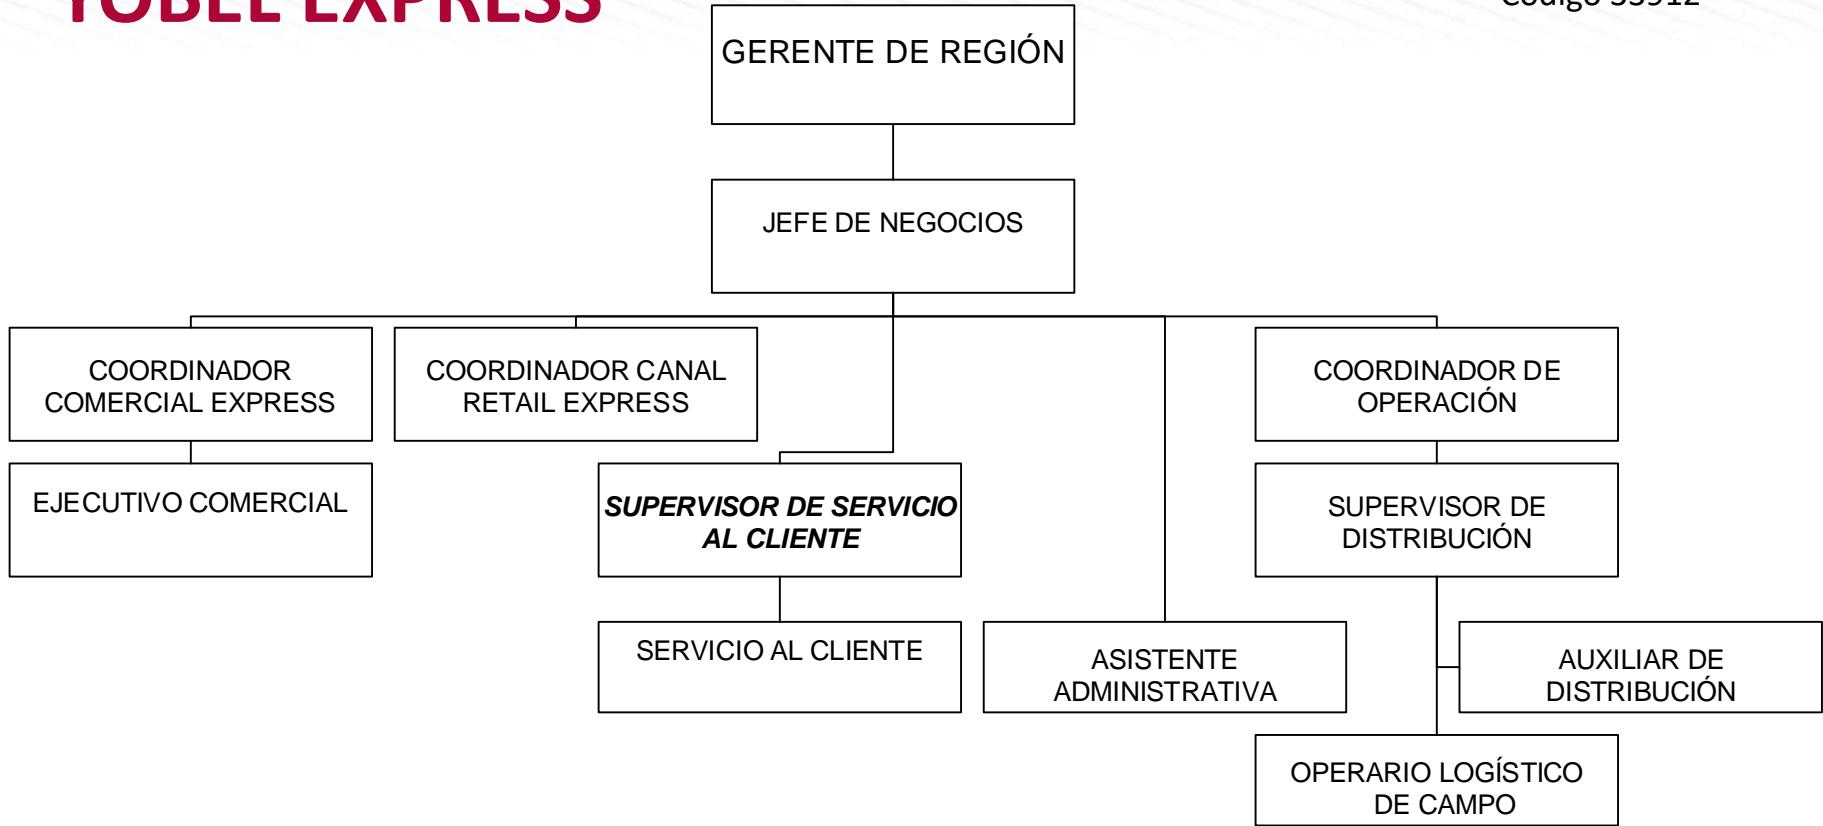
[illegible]

GERENTE DE REGIÓN

JEFE DE NEGOCIOS

COORDINADOR COMERCIAL EXPRESS

COORDINADOR CANAL RETAIL EXPRESS

COORDINADOR DE OPERACIÓN

EJECUTIVO COMERCIAL

SUPERVISOR DE SERVICIO AL CLIENTE

SUPERVISOR DE DISTRIBUCIÓN

SERVICIO AL CLIENTE

ASISTENTE ADMINISTRATIVA

AUXILIAR DE DISTRIBUCIÓN

OPERARIO LOGÍSTICO DE CAMPO